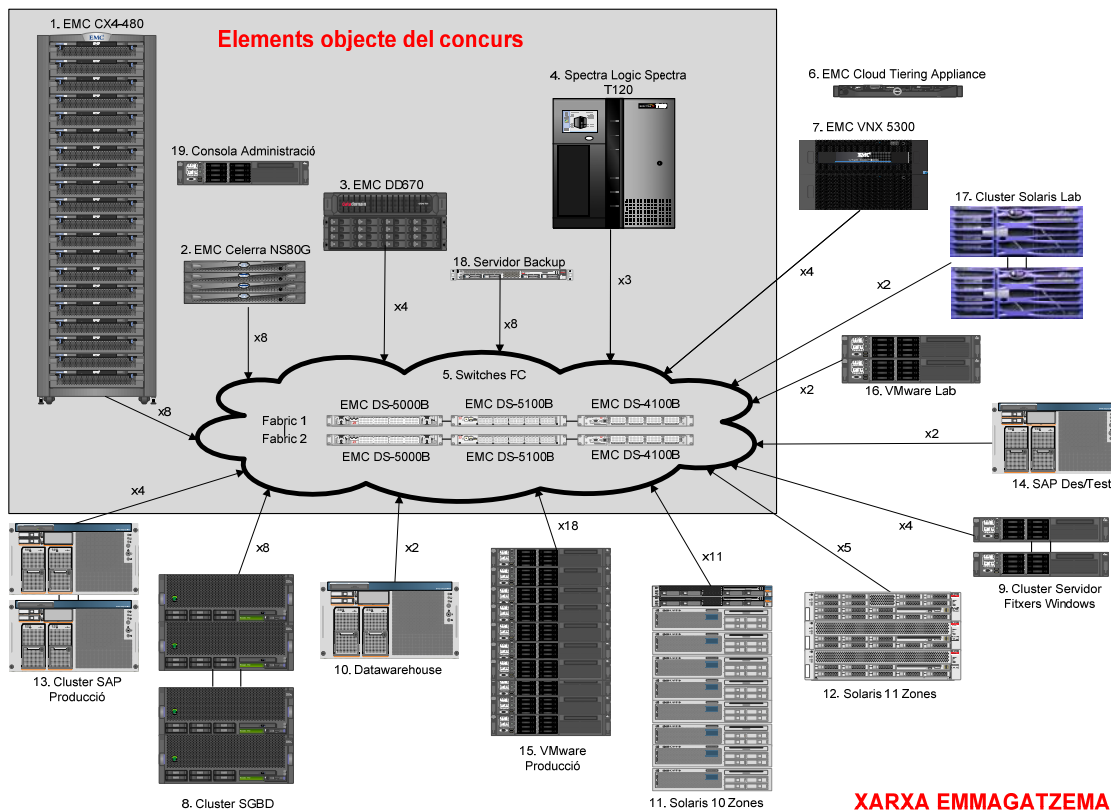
1. EMC CX4-480

Elements objecte del concurs

4. Spectra Logic Spectra T120

6. EMC Cloud Tiering Appliance

7. EMC VNX 5300

19. Consola Administració

3. EMC DD670

17. Cluster Solaris Lab

2. EMC Celerra NS80G

18. Servidor Backup

x3

x4

x2

x4

x8

x8

5. Switches FC

16. VMware Lab

x2

x8

Fabric 1

Fabric 2

EMC DS-5000B

EMC DS-5100B

EMC DS-4100B

EMC DS-5000B

EMC DS-5100B

EMC DS-4100B

x2

14. SAP Des/Test

x4

x18

x4

x8

x2

x11

x5

9. Cluster Servidor Fitxers Windows

13. Cluster SAP Producció

10. Datawarehouse

12. Solaris 11 Zones

15. VMware Producció

8. Cluster SGBD

11. Solaris 10 Zones

XARXA EMMAGATZEMA